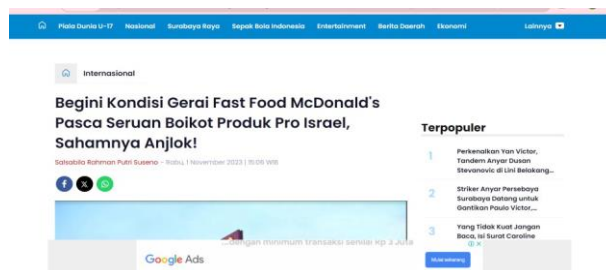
Piala Dunia U-17 Nasional Surabaya Raya Sepak Bola Indonesia Entertainment Berita Daerah Ekonomi Lainnya

Internasional

Begini Kondisi Gerai Fast Food McDonald's Pasca Seruan Boikot Produk Pro Israel, Sahamnya Anjlok!

Salsabila Rahman Putri Suseno - Rabu, 1 November 2023 | 15:06 WIB

Terpopuler

1 Perkenalkan Yan Victor, Tandem Anyar Dusan Stevanovic di Lini Belakang...

2 Striker Anyar Persebaya Surabaya Datang untuk Gantikan Paulo Victor,...

3 Yang Tidak Kuat Jangan Baca, Isi Surat Caroline

Google Ads

...tanpa minimum transaksi senilai Rp 3 Juta

Mulai sekarang